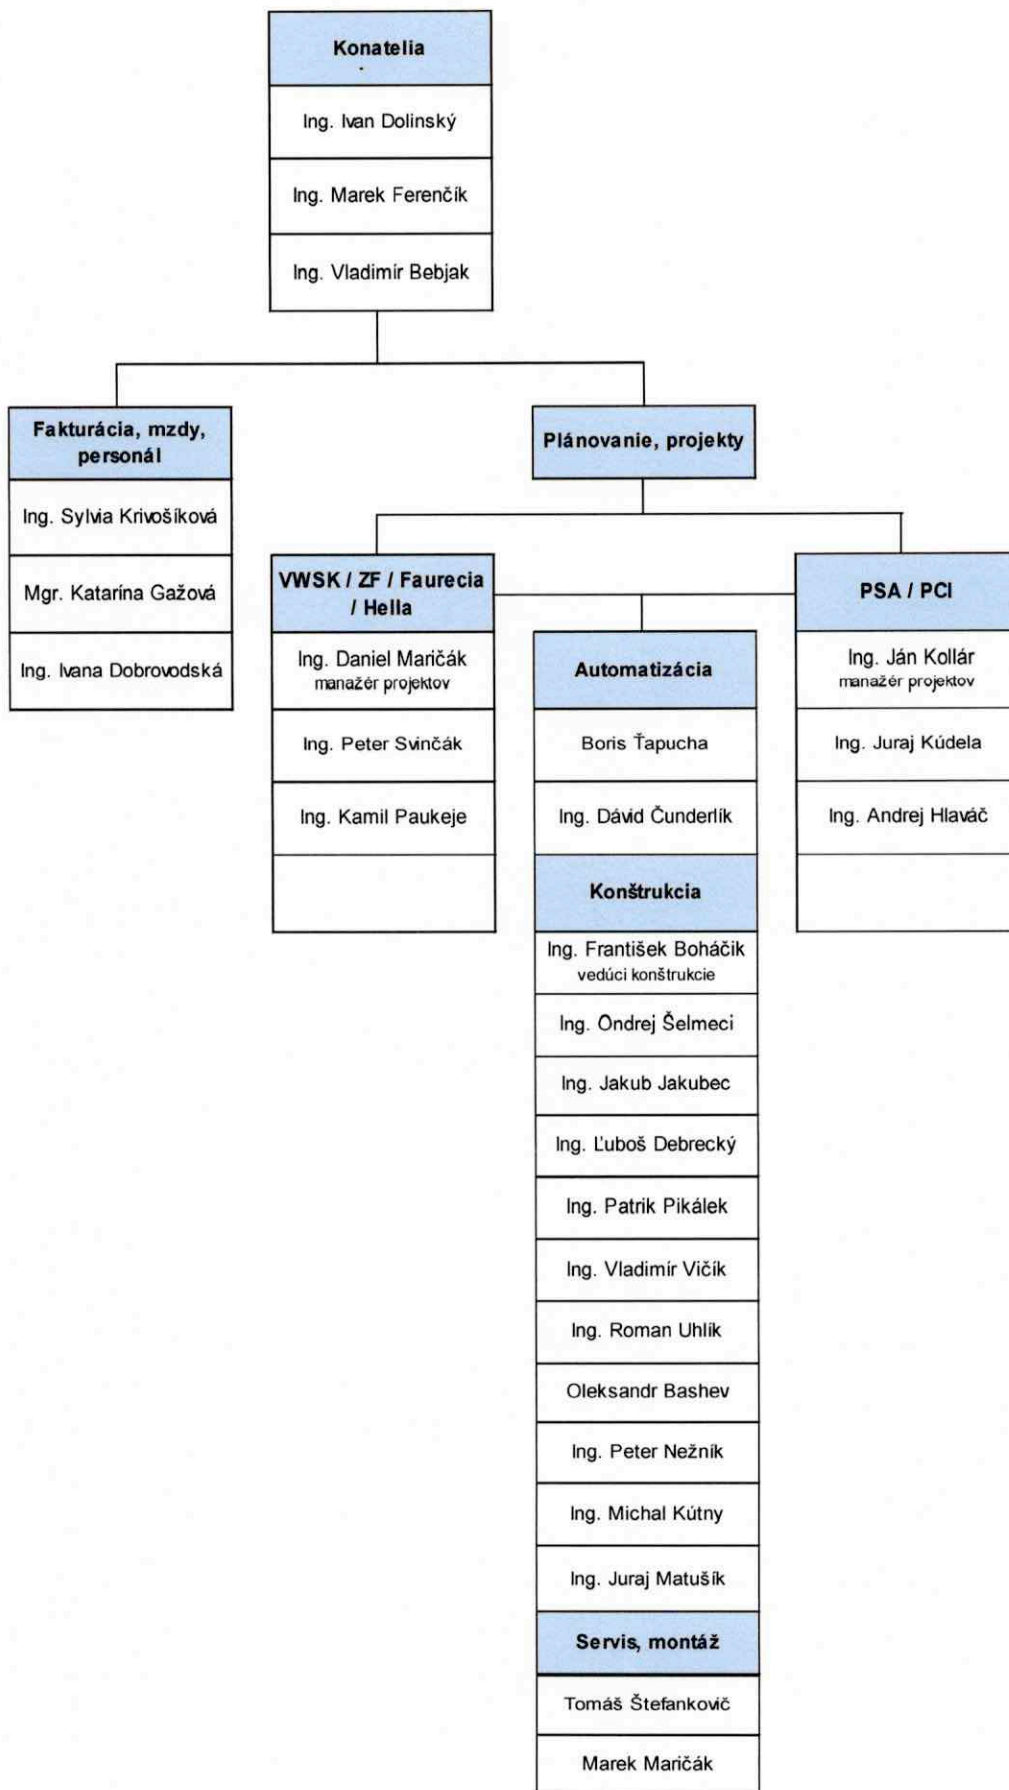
Konatelia

Ing. Ivan Dolinský

Ing. Marek Ferenčík

Ing. Vladimír Bebjak

Fakturácia, mzdy, personál

Ing. Sylvia Krivošíková

Mgr. Katarína Gažová

Ing. Ivana Dobrovodská

Plánovanie, projekty

VWSK / ZF / Faurecia / Hella

Ing. Daniel Maričák
manažér projektov

Ing. Peter Svinčák

Ing. Kamil Paukeje

Automatizácia

Boris Ťapucha

Ing. Dávid Čunderlík

Konštrukcia

Ing. František Boháčik
vedúci konštrukcie

Ing. Ondrej Šelmeci

Ing. Jakub Jakubec

Ing. Ľuboš Debrecký

Ing. Patrik Pikálek

Ing. Vladimír Vičík

Ing. Roman Uhlík

Oleksandr Bashev

Ing. Peter Nežník

Ing. Michal Kútny

Ing. Juraj Matušík

Servis, montáž

Tomáš Štefankovič

Marek Maričák

PSA / PCI

Ing. Ján Kollár
manažér projektov

Ing. Juraj Kúdela

Ing. Andrej Hlaváč